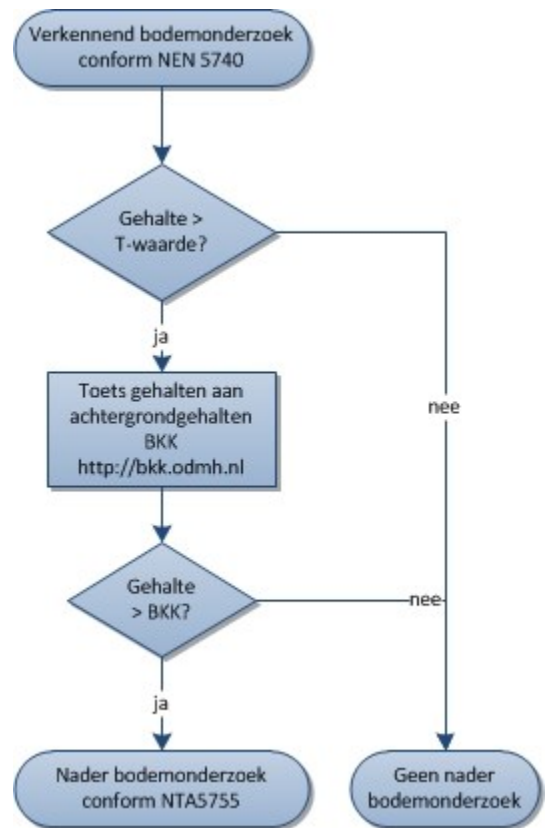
Verkennend bodemonderzoek conform NEN 5740

Gehalte > T-waarde?

ja

nee

Toets gehalten aan achtergrondgehalten BKK http://bkk.odmh.nl

Gehalte > BKK?

nee

ja

Nader bodemonderzoek conform NTA5755

Geen nader bodemonderzoek